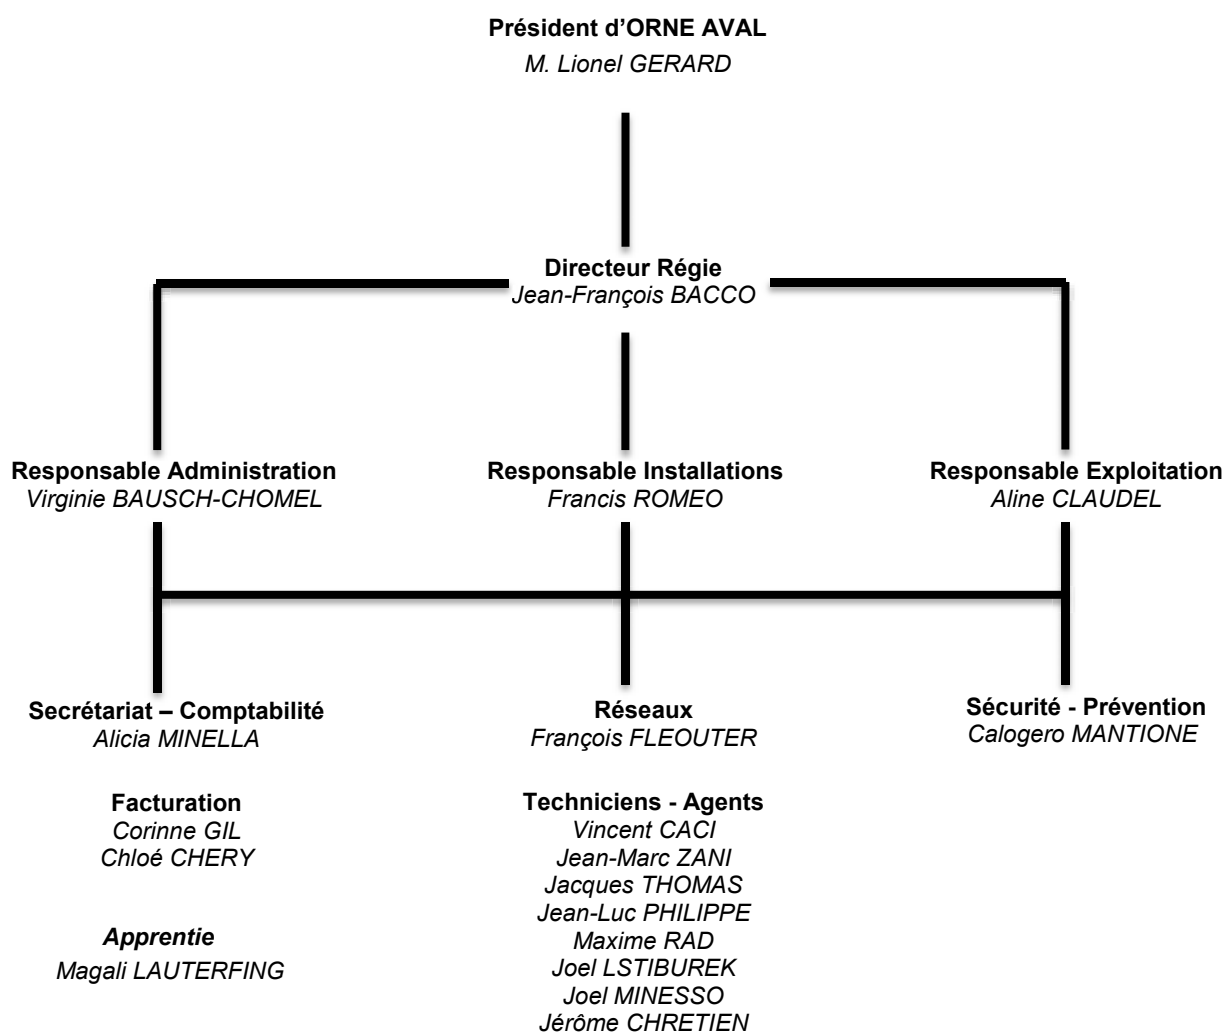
**Président d'ORNE AVAL**
*M. Lionel GERARD*

**Directeur Régie**
*Jean-François BACCO*

**Responsable Administration**
*Virginie BAUSCH-CHOMEL*

**Responsable Installations**
*Francis ROMEO*

**Responsable Exploitation**
*Aline CLAUDEL*

**Secrétariat – Comptabilité**
*Alicia MINELLA*

**Facturation**
*Corinne GIL*
*Chloé CHERY*

***Apprentie***
*Magali LAUTERFING*

**Réseaux**
*François FLEOUTER*

**Techniciens - Agents**
*Vincent CACI*
*Jean-Marc ZANI*
*Jacques THOMAS*
*Jean-Luc PHILIPPE*
*Maxime RAD*
*Joel LSTIBUREK*
*Joel MINESSO*
*Jérôme CHRETIEN*

**Sécurité - Prévention**
*Calogero MANTIONE*